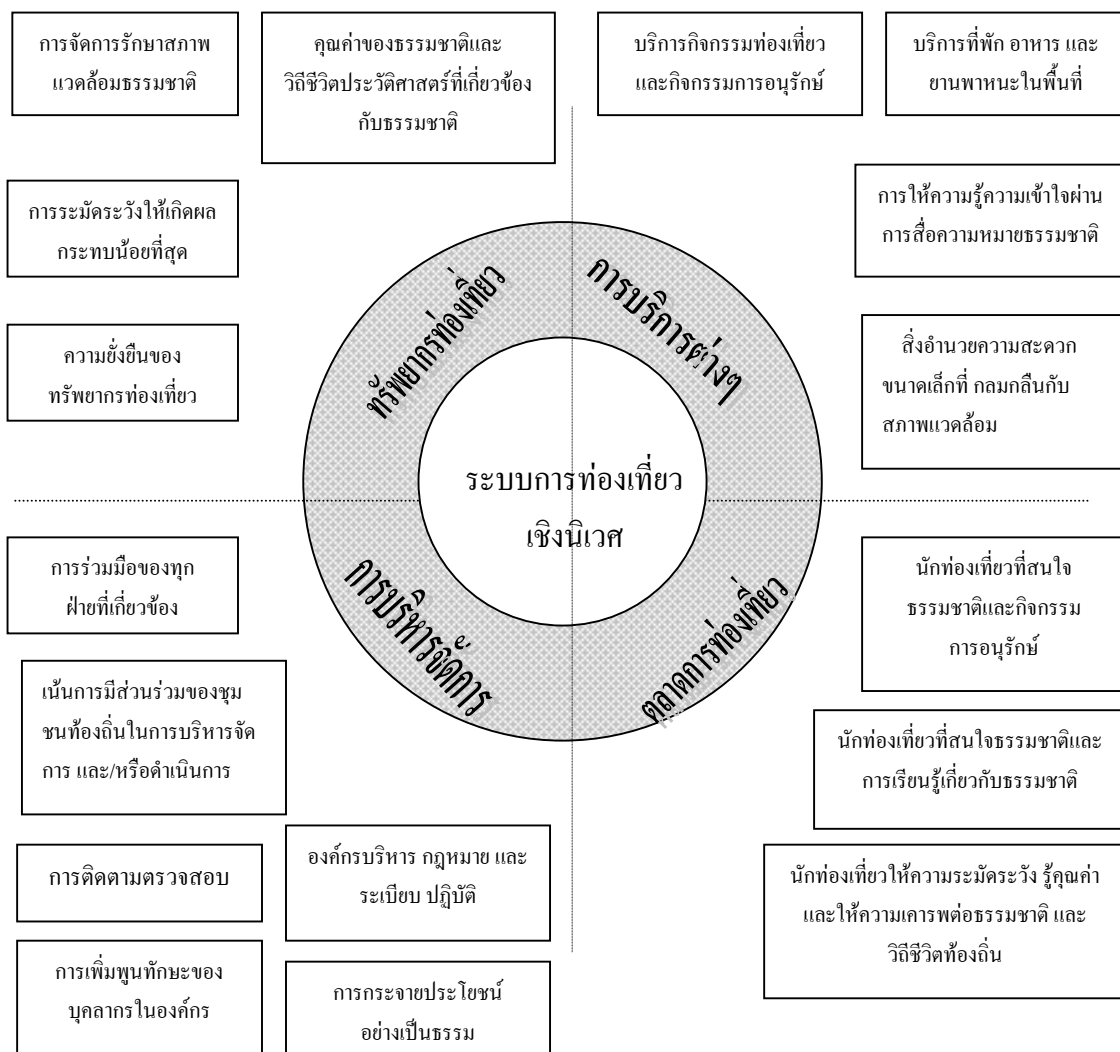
การจัดการรักษาสภาพแวดล้อมธรรมชาติ

คุณค่าของธรรมชาติและวิถีชีวิตประวัติศาสตร์ที่เกี่ยวข้องกับธรรมชาติ

บริการกิจกรรมท่องเที่ยวและกิจกรรมการอนุรักษ์

บริการที่พัก อาหาร และยานพาหนะในพื้นที่

การระมัดระวังให้เกิดผลกระทบน้อยที่สุด

การให้ความรู้ความเข้าใจผ่านการสื่อความหมายธรรมชาติ

ความยั่งยืนของทรัพยากรท่องเที่ยว

ทรัพยากรท่องเที่ยว

การบริการต่างๆ

สิ่งอำนวยความสะดวกขนาดเล็กที่ กลมกลืนกับสภาพแวดล้อม

ระบบการท่องเที่ยวเชิงนิเวศ

การร่วมมือของทุกฝ่ายที่เกี่ยวข้อง

การบริหารจัดการ

ตลาดการท่องเที่ยว

นักท่องเที่ยวที่สนใจธรรมชาติและกิจกรรมการอนุรักษ์

เน้นการมีส่วนร่วมของชุมชนท้องถิ่นในการบริหารจัดการ และ/หรือดำเนินการ

นักท่องเที่ยวที่สนใจธรรมชาติและการเรียนรู้เกี่ยวกับธรรมชาติ

การติดตามตรวจสอบ

องค์กรบริหาร กฎหมาย และระเบียบ ปฏิบัติ

นักท่องเที่ยวให้ความระมัดระวัง รู้คุณค่าและให้ความเคารพต่อธรรมชาติ และวิถีชีวิตท้องถิ่น

การเพิ่มพูนทักษะของบุคลากรในองค์กร

การกระจายประโยชน์อย่างเป็นธรรม